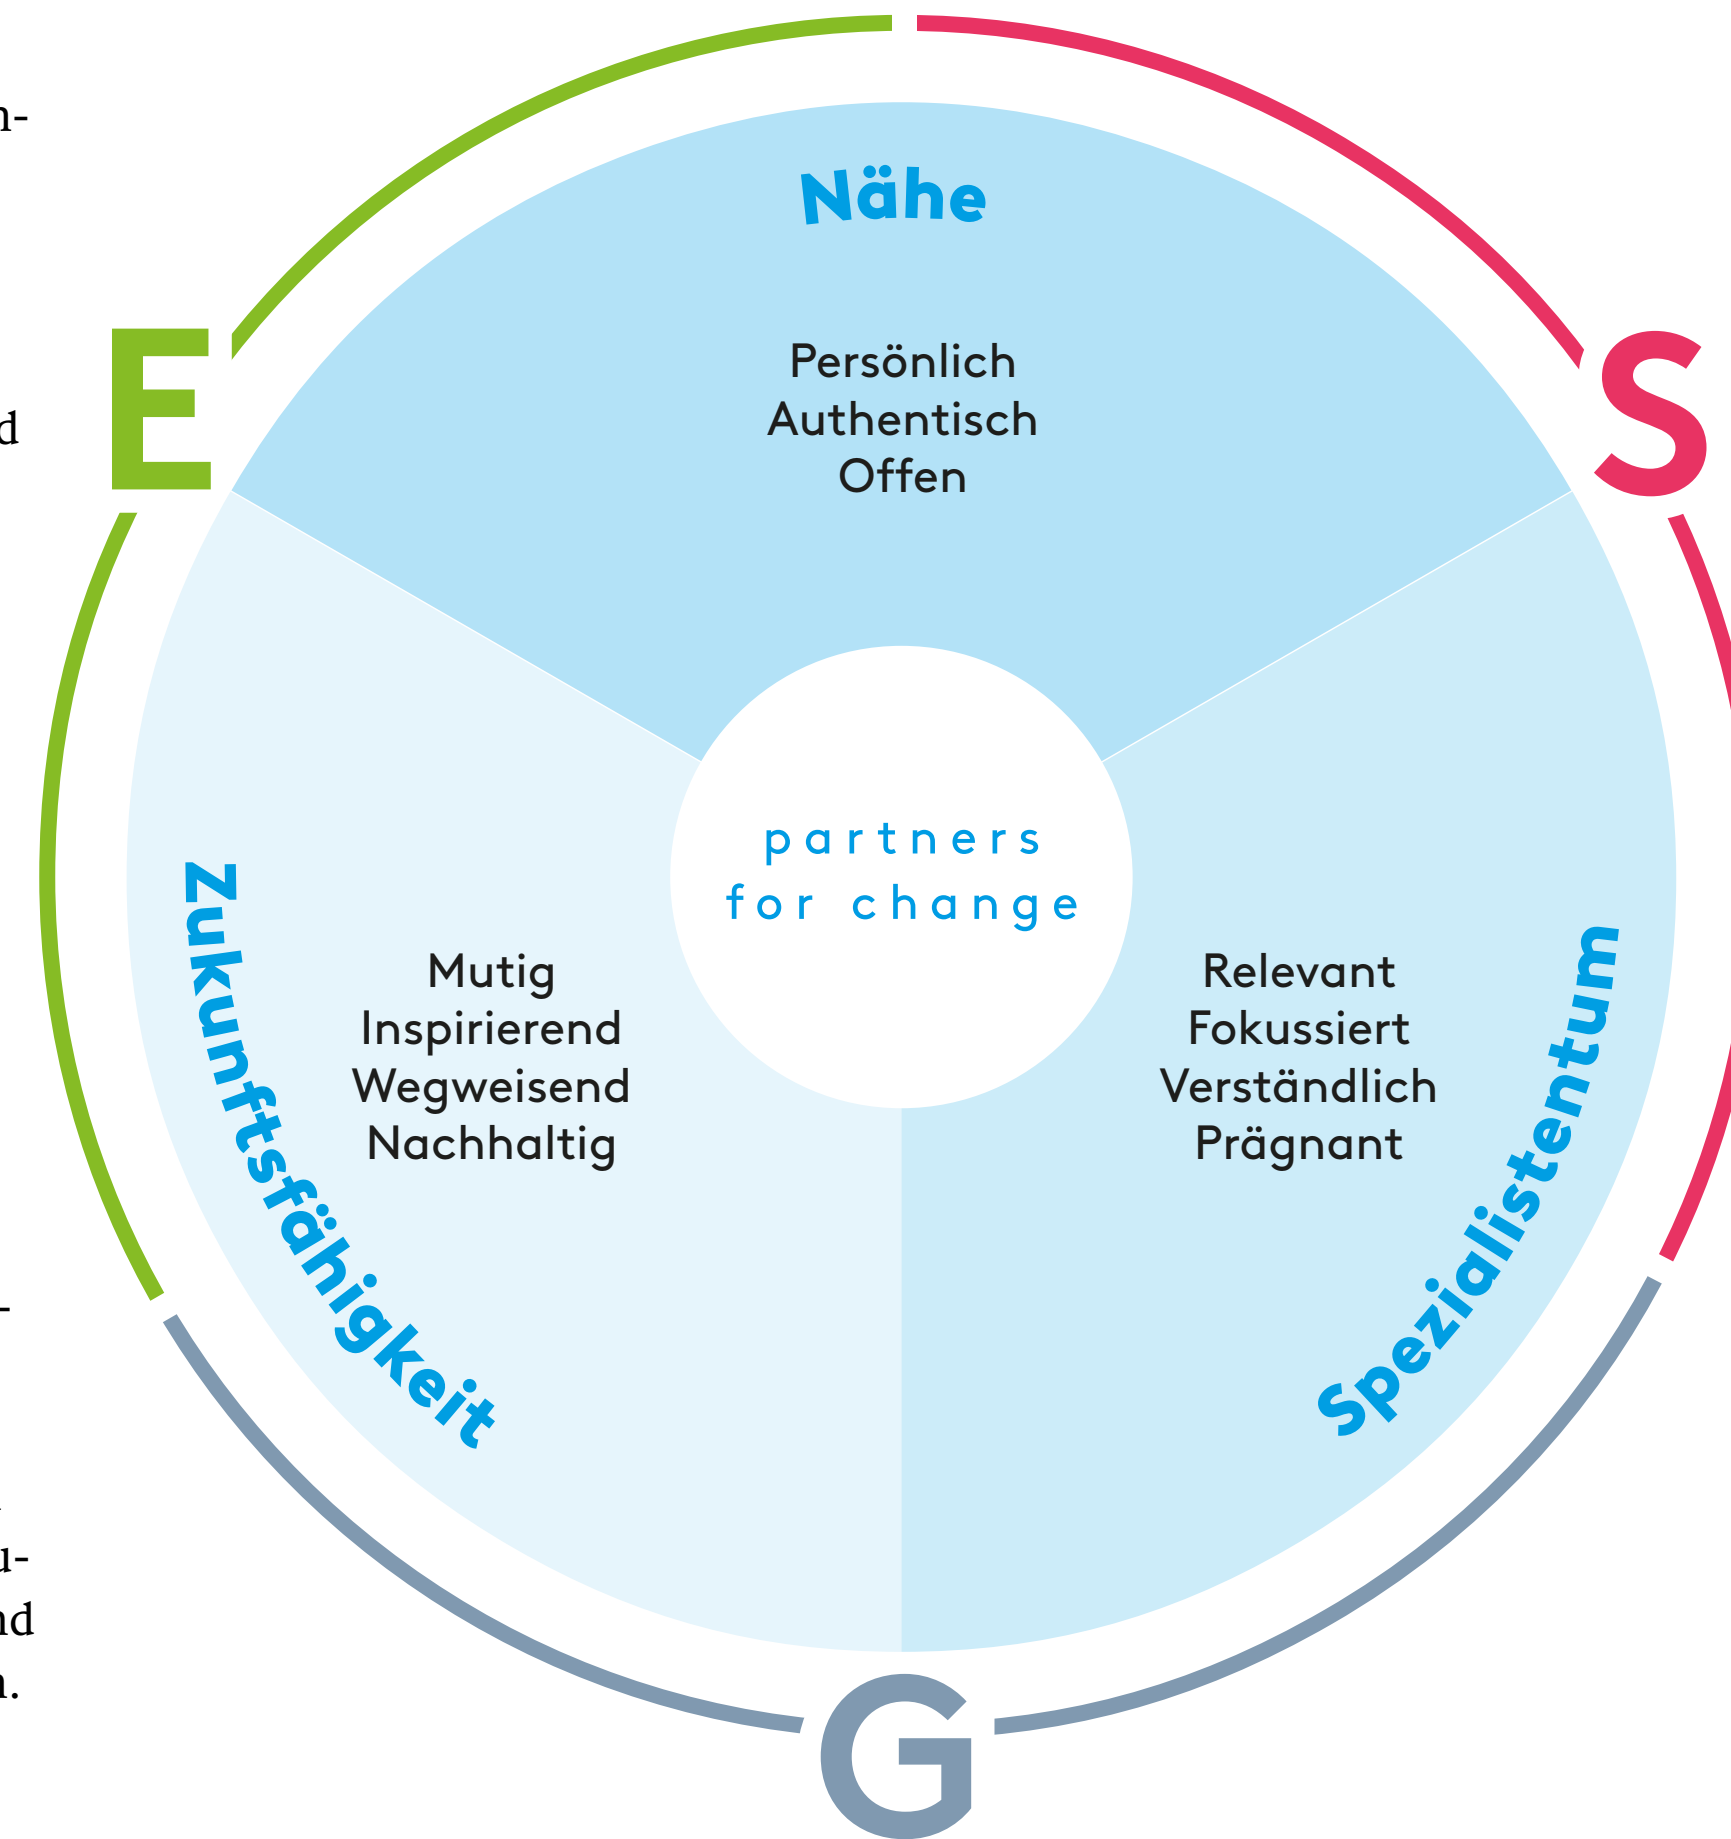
n-

d

-

u-
nd
n.

E

S

G

Nähe

Persönlich
Authentisch
Offen

partners
for change

Zukunftsfähigkeit

Mutig
Inspirierend
Wegweisend
Nachhaltig

Relevant
Fokussiert
Verständlich
Prägnant

Spezialistentum